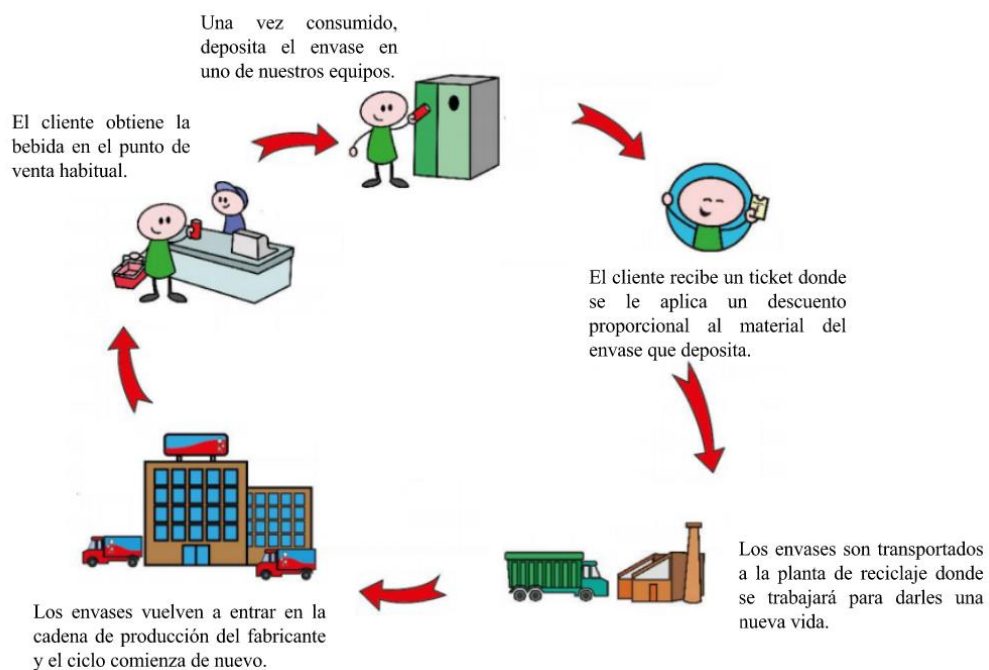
Una vez consumido, deposita el envase en uno de nuestros equipos.

El cliente obtiene la bebida en el punto de venta habitual.

El cliente recibe un ticket donde se le aplica un descuento proporcional al material del envase que deposita.

Los envases son transportados a la planta de reciclaje donde se trabajará para darles una nueva vida.

Los envases vuelven a entrar en la cadena de producción del fabricante y el ciclo comienza de nuevo.